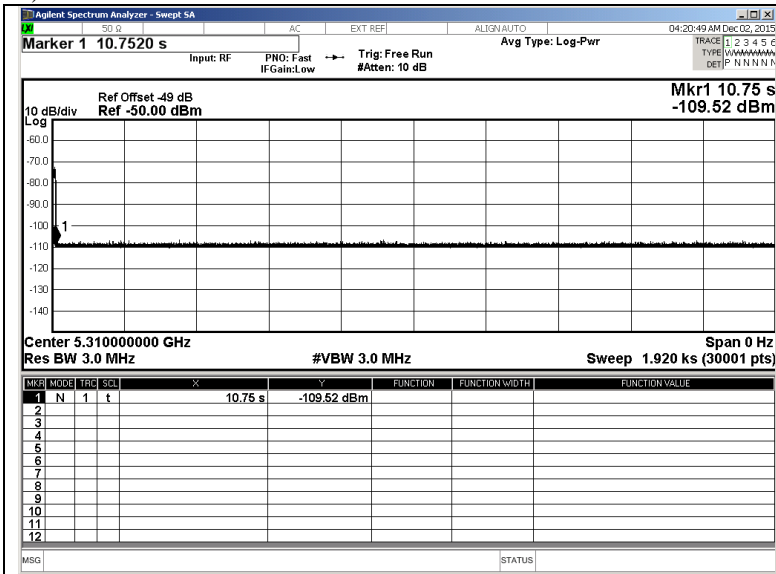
Agilent Spectrum Analyzer - Swept SA

50 Ω AC EXT REF ALIGN AUTO 04:20:49 AM Dec 02, 2015

Marker 1 10.7520 s

Input: RF PNO: Fast IFGain:Low Trig: Free Run #Atten: 10 dB

Avg Type: Log-Pwr

TRACE 1 2 3 4 5 6
TYPE WWWWWW
DET P N N N N N

Ref Offset -49 dB
10 dB/div Ref -50.00 dBm
Log

Mkr1 10.75 s
-109.52 dBm

-60.0
-70.0
-80.0
-90.0
-100
-110
-120
-130
-140

1

Center 5.310000000 GHz
Res BW 3.0 MHz
#VBW 3.0 MHz
Span 0 Hz
Sweep 1.920 ks (30001 pts)

| MKR | MODE | TRC | SCL | X | Y | FUNCTION | FUNCTION WIDTH | FUNCTION VALUE |
|---|---|---|---|---|---|---|---|---|
| 1 | N | 1 | t | 10.75 s | -109.52 dBm | | | |
| 2 | | | | | | | | |
| 3 | | | | | | | | |
| 4 | | | | | | | | |
| 5 | | | | | | | | |
| 6 | | | | | | | | |
| 7 | | | | | | | | |
| 8 | | | | | | | | |
| 9 | | | | | | | | |
| 10 | | | | | | | | |
| 11 | | | | | | | | |
| 12 | | | | | | | | |

MSG STATUS